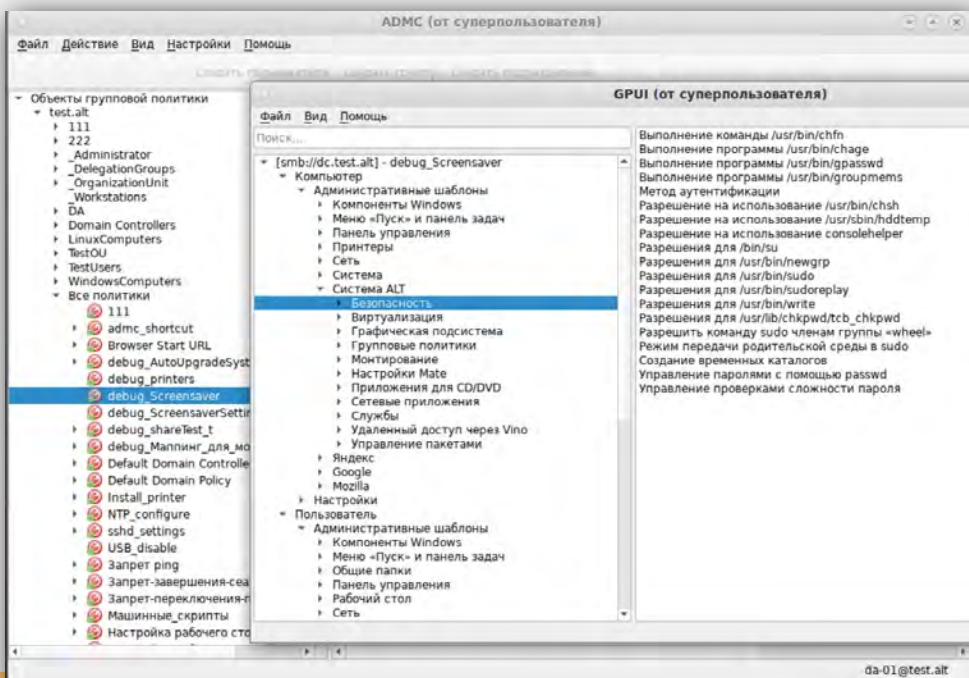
ADMC (от суперпользователя)

Файл Действие Вид Настройки Помощь

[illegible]

Объекты групповой политики
test.alt
111
222
_Administrator
_DelegationGroups
_OrganizationUnit
_Workstations
DA
Domain Controllers
LinuxComputers
TestOU
TestUsers
WindowsComputers
Все политики
111
admc_shortcut
Browser Start URL
debug_AutoUpgradeSyst
debug_printers
debug_Screensaver
debug_ScreensaverSettin
debug_shareTest_t
debug_Маппинг_для_мо
Default Domain Controlle
Default Domain Policy
Install_printer
NTP_configure
sshd_settings
USB_disable
Запрет ping
Запрет-завершения-сеа
Запрет-переключения-п
Машинные_скрипты
Настройка рабочего сто

GPUI (от суперпользователя)

Файл Вид Помощь

Поиск...

[smb://dc.test.alt] - debug_Screensaver
Компьютер
Административные шаблоны
Компоненты Windows
Меню «Пуск» и панель задач
Панель управления
Принтеры
Сеть
Система
Система ALT
Безопасность
Виртуализация
Графическая подсистема
Групповые политики
Монтирование
Настройки Mate
Приложения для CD/DVD
Сетевые приложения
Службы
Удаленный доступ через Vino
Управление пакетами
Яндекс
Google
Mozilla
Настройки
Пользователь
Административные шаблоны
Компоненты Windows
Меню «Пуск» и панель задач
Общие папки
Панель управления
Рабочий стол
Сеть

Выполнение команды /usr/bin/chfn
Выполнение программы /usr/bin/chage
Выполнение программы /usr/bin/gpasswd
Выполнение программы /usr/bin/groupmems
Метод аутентификации
Разрешение на использование /usr/bin/chsh
Разрешение на использование /usr/sbin/hddtemp
Разрешение на использование consolehelper
Разрешения для /bin/su
Разрешения для /usr/bin/newgrp
Разрешения для /usr/bin/sudo
Разрешения для /usr/bin/sudoreplay
Разрешения для /usr/bin/write
Разрешения для /usr/lib/chkpwd/tcb_chkpwd
Разрешить команду sudo членам группы «wheel»
Режим передачи родительской среды в sudo
Создание временных каталогов
Управление паролями с помощью passwd
Управление проверками сложности пароля

da-01@test.alt